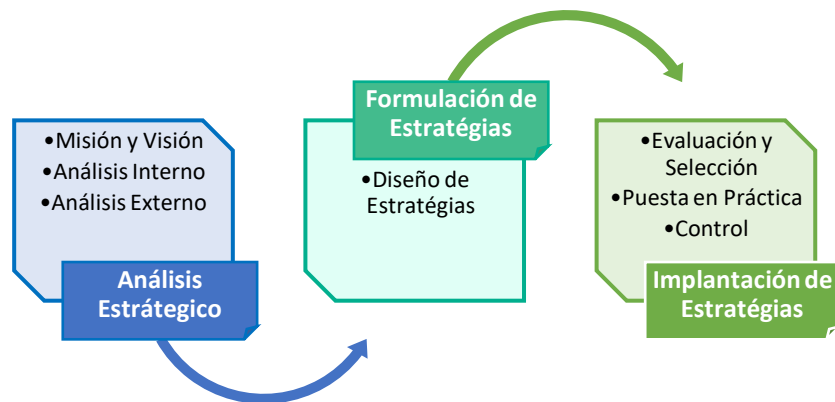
•Misión y Visión
•Análisis Interno
•Análisis Externo

Análisis Estrátegico

Formulación de Estratégias

•Diseño de Estratégias

•Evaluación y Selección
•Puesta en Práctica
•Control

Implantación de Estratégias